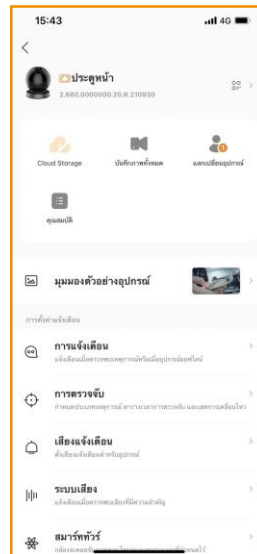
15:43
4G

<

ประตูหน้า
2.680.0000000.20.R.210930

Cloud Storage
บันทึกภาพที่แชร์
แลกเปลี่ยนอุปกรณ์

คุณสมบัติ

มุมมองตัวอย่างอุปกรณ์

การตั้งค่าแจ้งเตือน

การแจ้งเตือน
แจ้งเตือนเมื่อตรวจพบเหตุการณ์หรือเมื่ออุปกรณ์ออฟไลน์

การตรวจจับ
กำหนดประเภทเหตุการณ์ ตารางเวลาการตรวจจับ และขอบการเคลื่อนไหว

เสียงแจ้งเตือน
ตั้งเสียงแจ้งเตือนสำหรับอุปกรณ์

ระบบเสียง
แจ้งเตือนเมื่อตรวจพบเสียงที่มีความสำคัญ

สมาร์ททัวร์
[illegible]